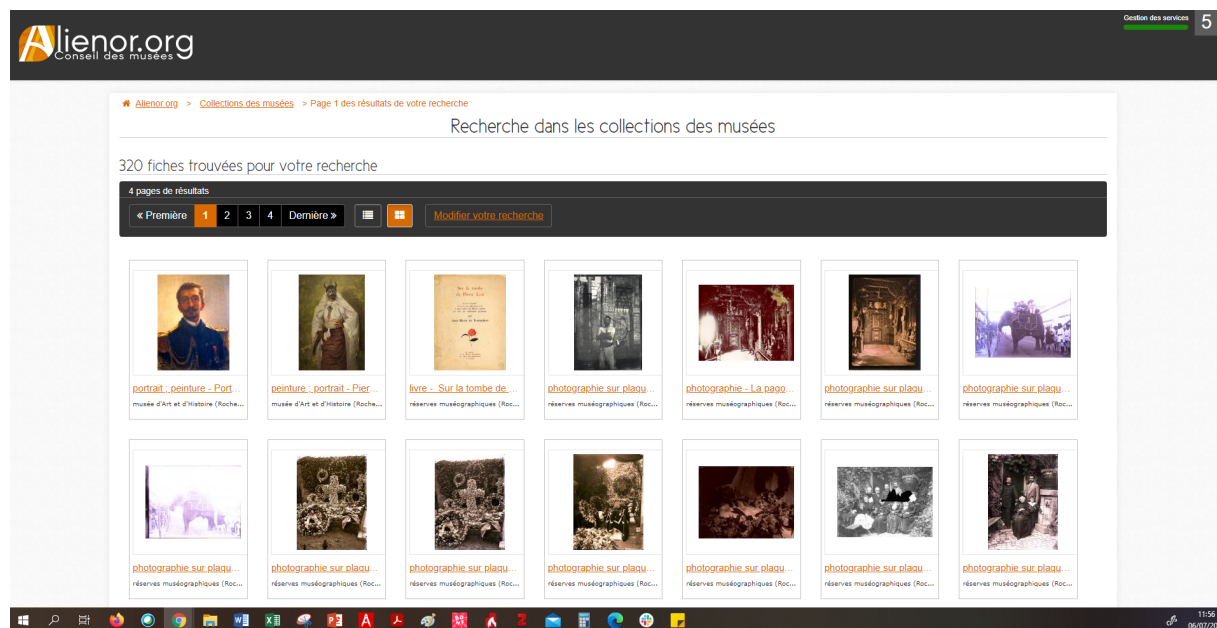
Alienor.org
Conseil des musées

Gestion des services
5

Alienor.org > Collections des musées > Page 1 des résultats de votre recherche

Recherche dans les collections des musées

320 fiches trouvées pour votre recherche

4 pages de résultats

« Première 1 2 3 4 Dernière »

Modifier votre recherche

Sur la tombe de Pierre Loti

portrait ; peinture - Port...
musée d'Art et d'Histoire (Roche...

peinture ; portrait - Pier...
musée d'Art et d'Histoire (Roche...

livre - Sur la tombe de ...
réserves muséographiques (Roc...

photographie sur plaqu...
réserves muséographiques (Roc...

photographie - La pago...
réserves muséographiques (Roc...

photographie sur plaqu...
réserves muséographiques (Roc...

photographie sur plaqu...
réserves muséographiques (Roc...

photographie sur plaqu...
réserves muséographiques (Roc...

photographie sur plaqu...
réserves muséographiques (Roc...

photographie sur plaqu...
réserves muséographiques (Roc...

photographie sur plaqu...
réserves muséographiques (Roc...

photographie sur plaqu...
réserves muséographiques (Roc...

photographie sur plaqu...
réserves muséographiques (Roc...

photographie sur plaqu...
réserves muséographiques (Roc...

11:56
06/07/20